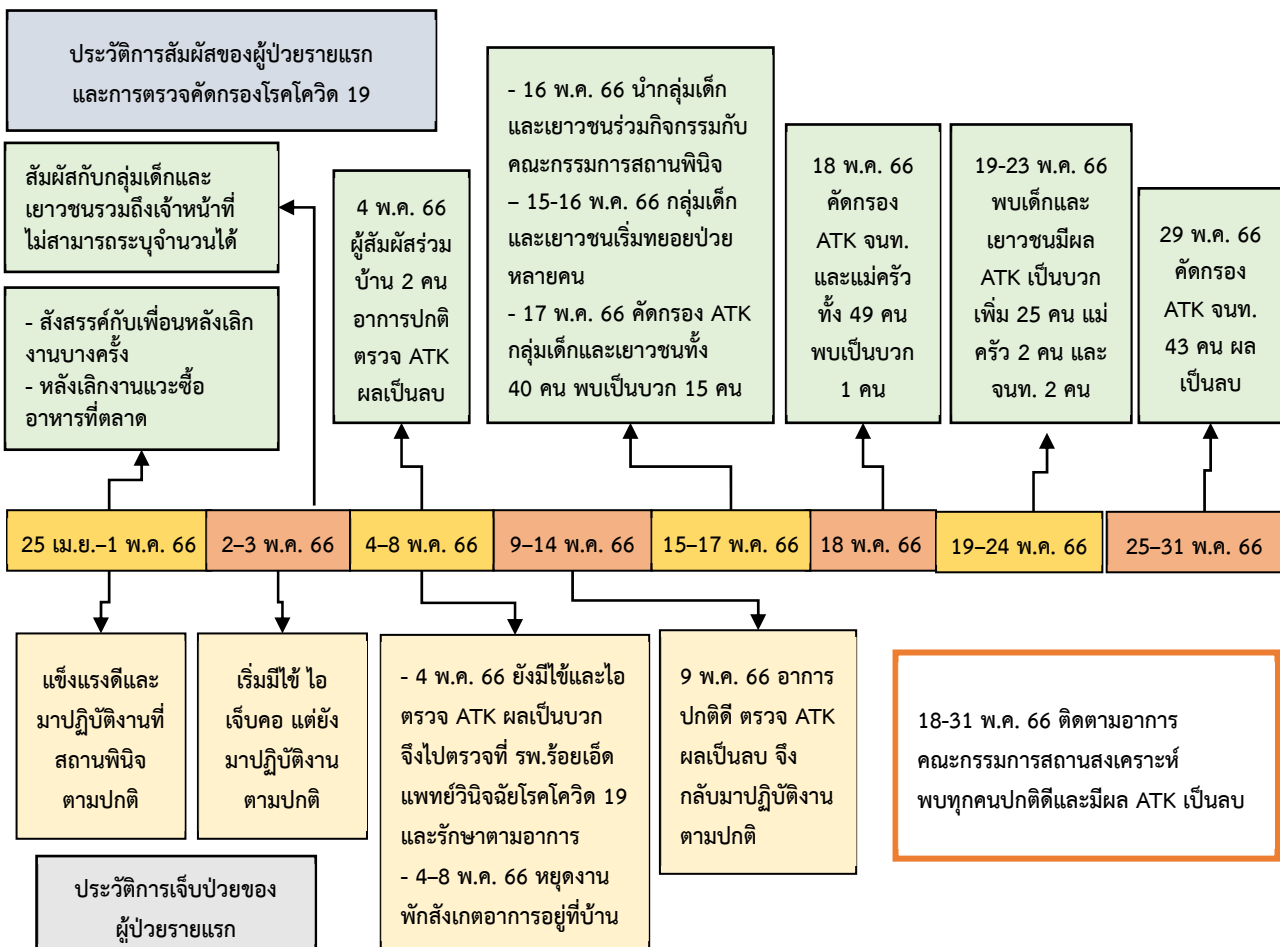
ประวัติการสัมผัสของผู้ป่วยรายแรกและการตรวจคัดกรองโรคโควิด 19

สัมผัสกับกลุ่มเด็กและเยาวชนรวมถึงเจ้าหน้าที่ไม่สามารถระบุจำนวนได้

- สังสรรค์กับเพื่อนหลังเลิกงานบางครั้ง
- หลังเลิกงานแวะซื้ออาหารที่ตลาด

4 พ.ค. 66 ผู้สัมผัสร่วมบ้าน 2 คน อาการปกติ ตรวจ ATK ผลเป็นลบ

- 16 พ.ค. 66 นำกลุ่มเด็กและเยาวชนร่วมกิจกรรมกับคณะกรรมการสถานพินิจ
– 15-16 พ.ค. 66 กลุ่มเด็กและเยาวชนเริ่มทยอยป่วยหลายคน
- 17 พ.ค. 66 คัดกรอง ATK กลุ่มเด็กและเยาวชนทั้ง 40 คน พบเป็นบวก 15 คน

18 พ.ค. 66 คัดกรอง ATK จนท. และแม่ครัวทั้ง 49 คน พบเป็นบวก 1 คน

19-23 พ.ค. 66 พบเด็กและเยาวชนมีผล ATK เป็นบวก เพิ่ม 25 คน แม่ครัว 2 คน และ จนท. 2 คน

29 พ.ค. 66 คัดกรอง ATK จนท. 43 คน ผลเป็นลบ

| 25 เม.ย.–1 พ.ค. 66 | 2–3 พ.ค. 66 | 4–8 พ.ค. 66 | 9–14 พ.ค. 66 | 15–17 พ.ค. 66 | 18 พ.ค. 66 | 19–24 พ.ค. 66 | 25–31 พ.ค. 66 |
|---|---|---|---|---|---|---|---|

แข็งแรงดีและมาปฏิบัติงานที่สถานพินิจตามปกติ

เริ่มมีไข้ ไอ เจ็บคอ แต่ยังมาปฏิบัติงานตามปกติ

- 4 พ.ค. 66 ยังมีไข้และไอ ตรวจ ATK ผลเป็นบวก จึงไปตรวจที่ รพ.ร้อยเอ็ด แพทย์วินิจฉัยโรคโควิด 19 และรักษาตามอาการ
- 4–8 พ.ค. 66 หยุดงานพักสังเกตอาการอยู่ที่บ้าน

9 พ.ค. 66 อาการปกติดี ตรวจ ATK ผลเป็นลบ จึงกลับมาปฏิบัติงานตามปกติ

18-31 พ.ค. 66 ติดตามอาการคณะกรรมการสถานสงเคราะห์ พบทุกคนปกติดีและมีผล ATK เป็นลบ

ประวัติการเจ็บป่วยของผู้ป่วยรายแรก